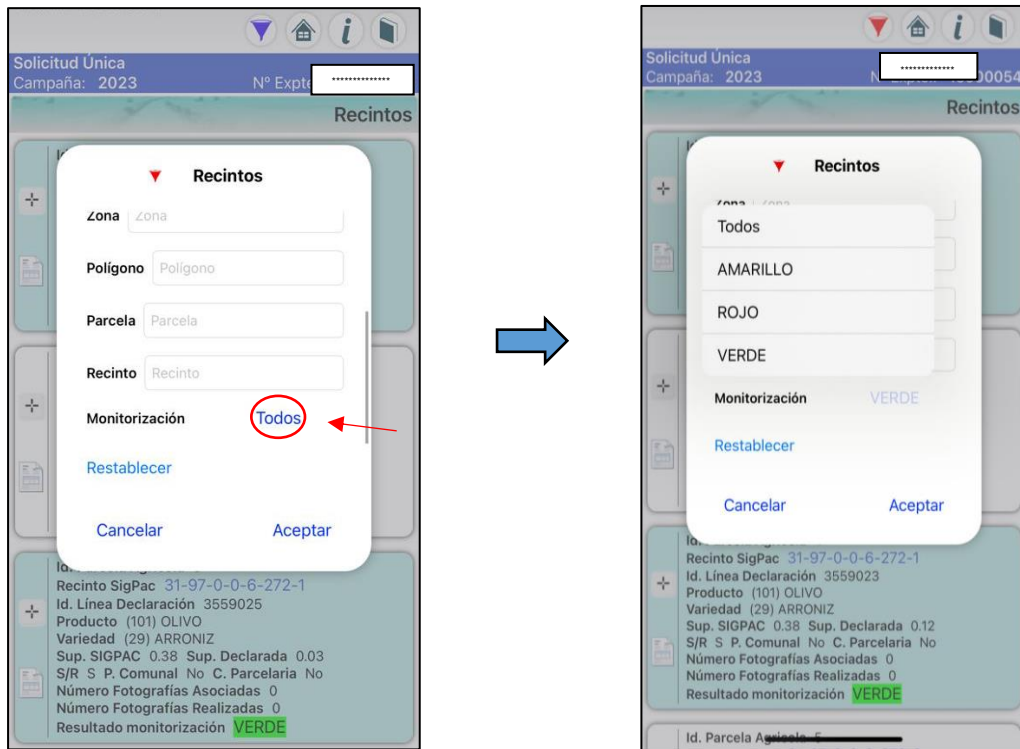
i

Solicitud Única
Campaña: 2023
Nº Expte **************

Recintos

Recintos

Zona Zona

Polígono Polígono

Parcela Parcela

Recinto Recinto

Monitorización Todos

Restablecer

Cancelar Aceptar

Recinto SigPac 31-97-0-0-6-272-1
Id. Línea Declaración 3559025
Producto (101) OLIVO
Variedad (29) ARRONIZ
Sup. SIGPAC 0.38 Sup. Declarada 0.03
S/R S P. Comunal No C. Parcelaria No
Número Fotografías Asociadas 0
Número Fotografías Realizadas 0
Resultado monitorización VERDE

i

Solicitud Única
Campaña: 2023
N **************00054

Recintos

Recintos

Todos
AMARILLO
ROJO
VERDE

Monitorización VERDE

Restablecer

Cancelar Aceptar

Recinto SigPac 31-97-0-0-6-272-1
Id. Línea Declaración 3559023
Producto (101) OLIVO
Variedad (29) ARRONIZ
Sup. SIGPAC 0.38 Sup. Declarada 0.12
S/R S P. Comunal No C. Parcelaria No
Número Fotografías Asociadas 0
Número Fotografías Realizadas 0
Resultado monitorización VERDE

Id. Parcela Agrícola 5